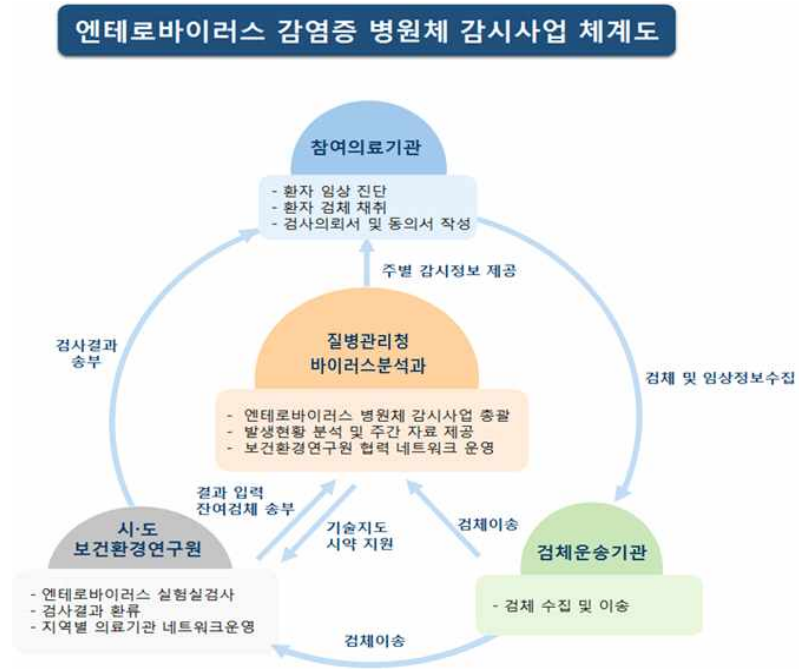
엔테로바이러스 감염증 병원체 감시사업 체계도

참여의료기관

- 환자 임상 진단
- 환자 검체 채취
- 검사의뢰서 및 동의서 작성

주별 감시정보 제공

검사결과 송부

질병관리청 바이러스분석과

- 엔테로바이러스 병원체 감시사업 총괄
- 발생현황 분석 및 주간 자료 제공
- 보건환경연구원 협력 네트워크 운영

검체 및 임상정보수집

결과 입력 잔여검체 송부

기술지도 시약 지원

검체이송

시·도 보건환경연구원

- 엔테로바이러스 실험실검사
- 검사결과 환류
- 지역별 의료기관 네트워크운영

검체운송기관

- 검체 수집 및 이송

검체이송